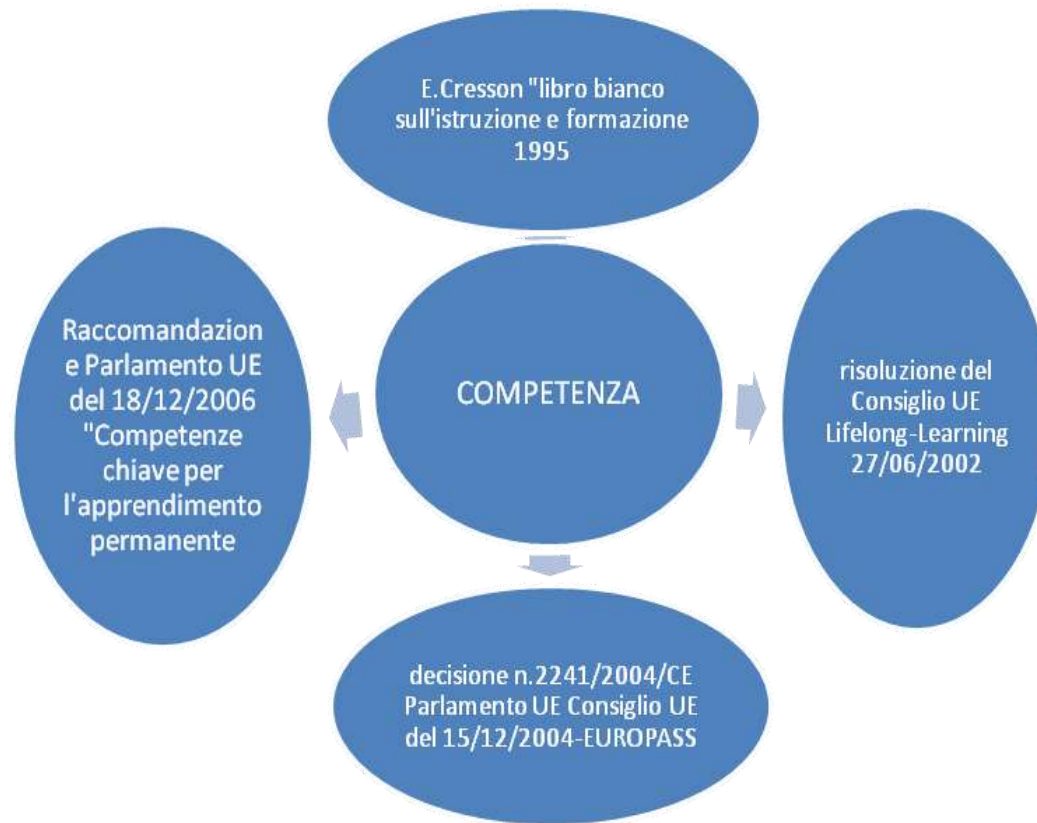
E.Cresson "libro bianco sull'istruzione e formazione 1995

Raccomandazion e Parlamento UE del 18/12/2006 "Competenze chiave per l'apprendimento permanente

COMPETENZA

risoluzione del Consiglio UE Lifelong-Learning 27/06/2002

decisione n.2241/2004/CE Parlamento UE Consiglio UE del 15/12/2004-EUROPASS